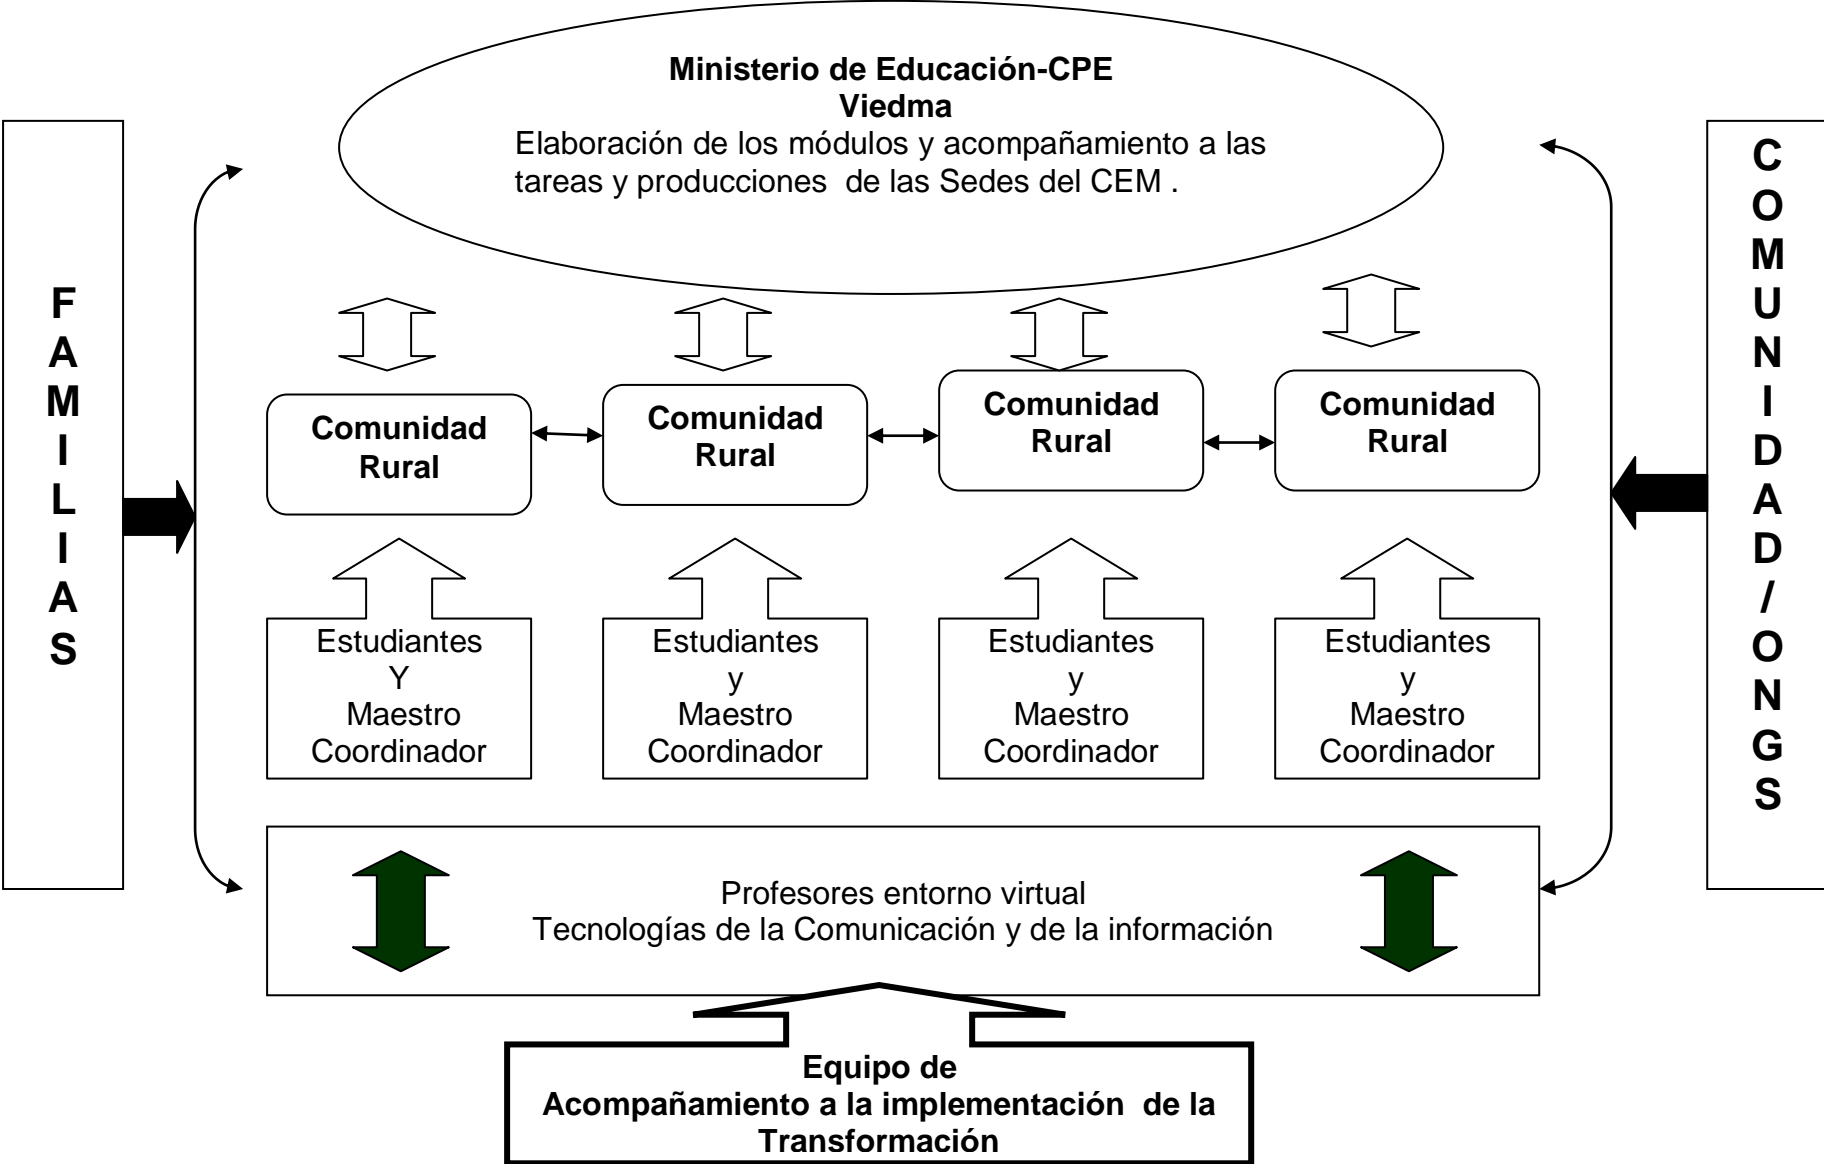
Ministerio de Educación-CPE
Viedma
Elaboración de los módulos y acompañamiento a las tareas y producciones de las Sedes del CEM .

FAMILIAS

COMUNIDAD/ONGS

Comunidad Rural

Comunidad Rural

Comunidad Rural

Comunidad Rural

Estudiantes
Y
Maestro
Coordinador

Estudiantes
y
Maestro
Coordinador

Estudiantes
y
Maestro
Coordinador

Estudiantes
y
Maestro
Coordinador

Profesores entorno virtual
Tecnologías de la Comunicación y de la información

Equipo de
Acompañamiento a la implementación de la Transformación